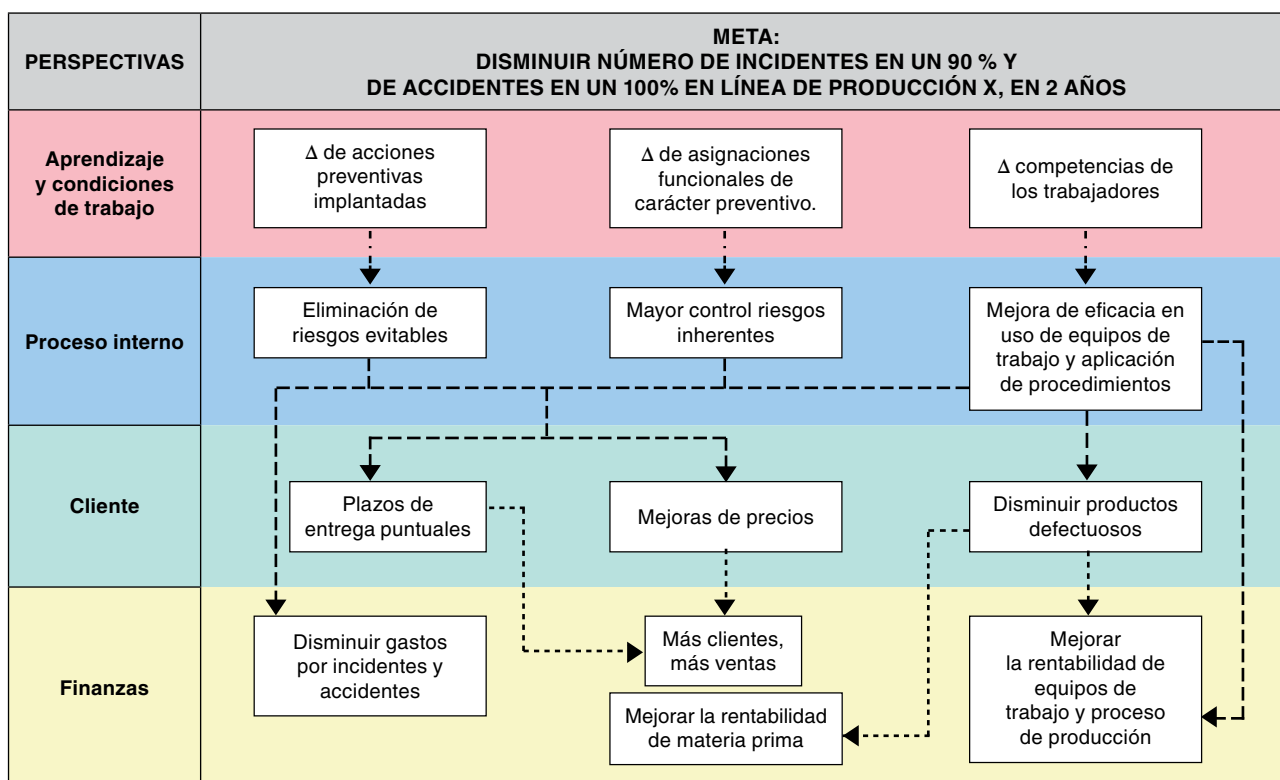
| PERSPECTIVAS | META: DISMINUIR NÚMERO DE INCIDENTES EN UN 90 % Y DE ACCIDENTES EN UN 100% EN LÍNEA DE PRODUCCIÓN X, EN 2 AÑOS |
|---|---|
| Aprendizaje y condiciones de trabajo | Δ de acciones preventivas implantadas; Δ de asignaciones funcionales de carácter preventivo.; Δ competencias de los trabajadores |
| Proceso interno | Eliminación de riesgos evitables; Mayor control riesgos inherentes; Mejora de eficacia en uso de equipos de trabajo y aplicación de procedimientos |
| Cliente | Plazos de entrega puntuales; Mejoras de precios; Disminuir productos defectuosos |
| Finanzas | Disminuir gastos por incidentes y accidentes; Más clientes, más ventas; Mejorar la rentabilidad de materia prima; Mejorar la rentabilidad de equipos de trabajo y proceso de producción |